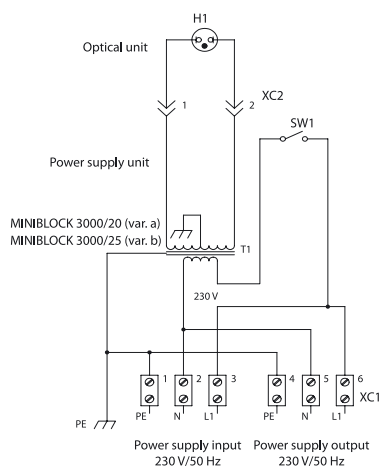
H1

Optical unit

XC2

1

2

SW1

Power supply unit

MINIBLOCK 3000/20 (var. a)
MINIBLOCK 3000/25 (var. b)

T1

230 V

1 2 3 4 5 6

PE N L1 PE N L1

XC1

PE

Power supply input
230 V/50 Hz

Power supply output
230 V/50 Hz